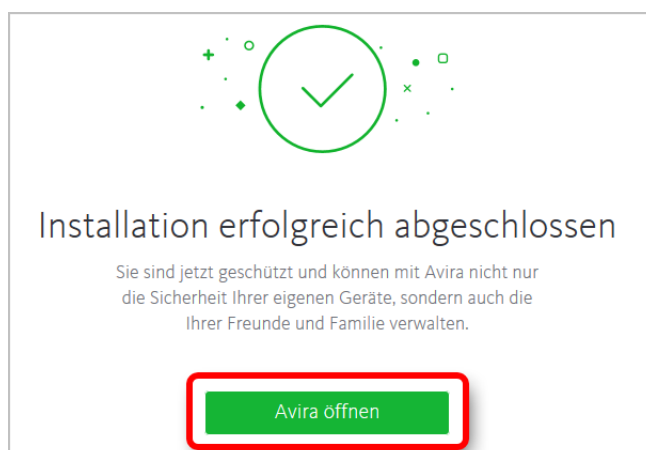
Installation erfolgreich abgeschlossen

Sie sind jetzt geschützt und können mit Avira nicht nur die Sicherheit Ihrer eigenen Geräte, sondern auch die Ihrer Freunde und Familie verwalten.

Avira öffnen